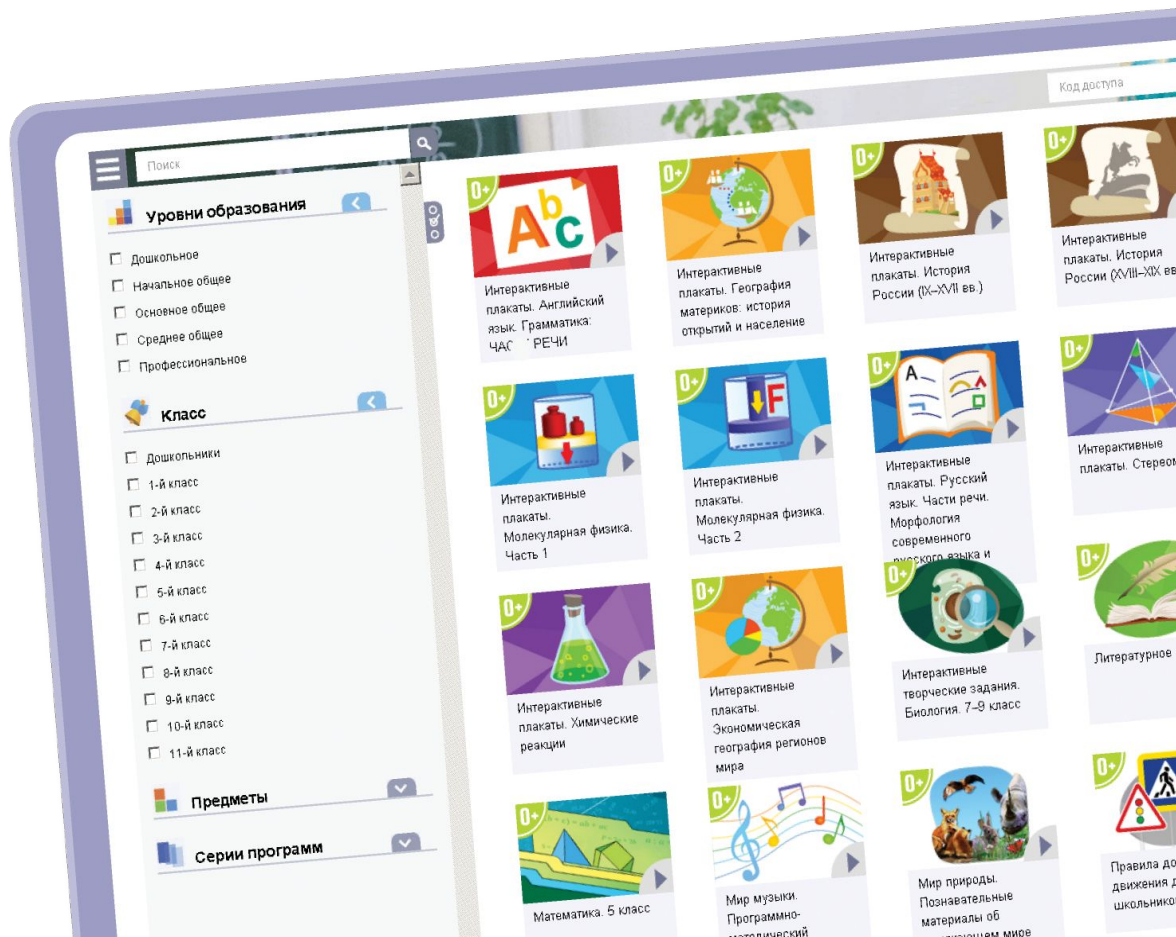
Код доступа

Поиск

Уровни образования

Дошкольное
Начальное общее
Основное общее
Среднее общее
Профессиональное

Класс

Дошкольники
1-й класс
2-й класс
3-й класс
4-й класс
5-й класс
6-й класс
7-й класс
8-й класс
9-й класс
10-й класс
11-й класс

Предметы

Серии программ

0+
Abc
Интерактивные плакаты. Английский язык. Грамматика: ЧАС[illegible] РЕЧИ

0+
Интерактивные плакаты. География материков: история открытий и население

0+
Интерактивные плакаты. История России (IX–XVII вв.)

0+
Интерактивные плакаты. История России (XVIII–XIX вв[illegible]

0+
Интерактивные плакаты. Молекулярная физика. Часть 1

0+
F
Интерактивные плакаты. Молекулярная физика. Часть 2

0+
A
Интерактивные плакаты. Русский язык. Части речи. Морфология современного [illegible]ского языка и

0+
Интерактивные плакаты. Стерео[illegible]

0+
Интерактивные плакаты. Химические реакции

0+
Интерактивные плакаты. Экономическая география регионов мира

0+
Интерактивные творческие задания. Биология. 7–9 класс

0+
Литературное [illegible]

0+
Математика. 5 класс

0+
Мир музыки. Программно-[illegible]

0+
Мир природы. Познавательные материалы об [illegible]

0+
Правила до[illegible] движения д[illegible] школьнико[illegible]